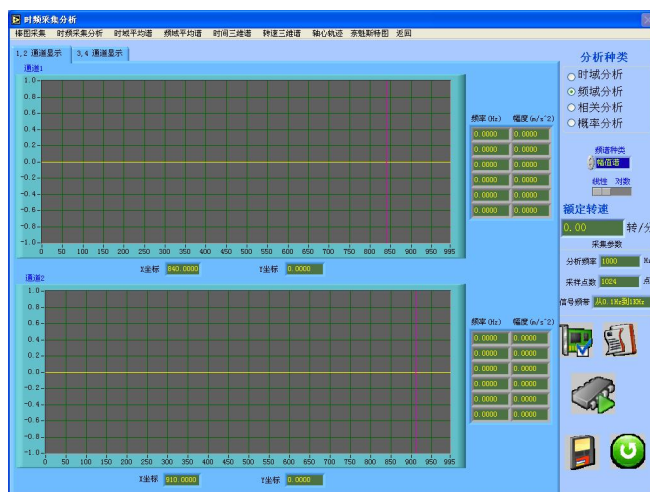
时频采集分析

棒图采集 时频采集分析 时域平均谱 频域平均谱 时间三维谱 转速三维谱 轴心轨迹 奈魁斯特图 返回

1,2 通道显示 3,4 通道显示

通道1

1.0
0.8
0.6
0.4
0.2
0.0
-0.2
-0.4
-0.6
-0.8
-1.0

0 50 100 150 200 250 300 350 400 450 500 550 600 650 700 750 800 850 900 950 995

X坐标 840.0000 Y坐标 0.0000

频率 (Hz) 幅度 (m/s^2)

| 频率 (Hz) | 幅度 (m/s^2) |
|---|---|
| 0.0000 | 0.0000 |
| 0.0000 | 0.0000 |
| 0.0000 | 0.0000 |
| 0.0000 | 0.0000 |
| 0.0000 | 0.0000 |
| 0.0000 | 0.0000 |

通道2

1.0
0.8
0.6
0.4
0.2
0.0
-0.2
-0.4
-0.6
-0.8
-1.0

0 50 100 150 200 250 300 350 400 450 500 550 600 650 700 750 800 850 900 950 995

X坐标 910.0000 Y坐标 0.0000

| 频率 (Hz) | 幅度 (m/s^2) |
|---|---|
| 0.0000 | 0.0000 |
| 0.0000 | 0.0000 |
| 0.0000 | 0.0000 |
| 0.0000 | 0.0000 |
| 0.0000 | 0.0000 |
| 0.0000 | 0.0000 |

分析种类
时域分析
频域分析
相关分析
概率分析

频谱种类
幅值谱

线性 对数

额定转速
0.00 转/分

采集参数
分析频率 1000 Hz
采样点数 1024 点
信号频带 从0.1Hz到1KHz